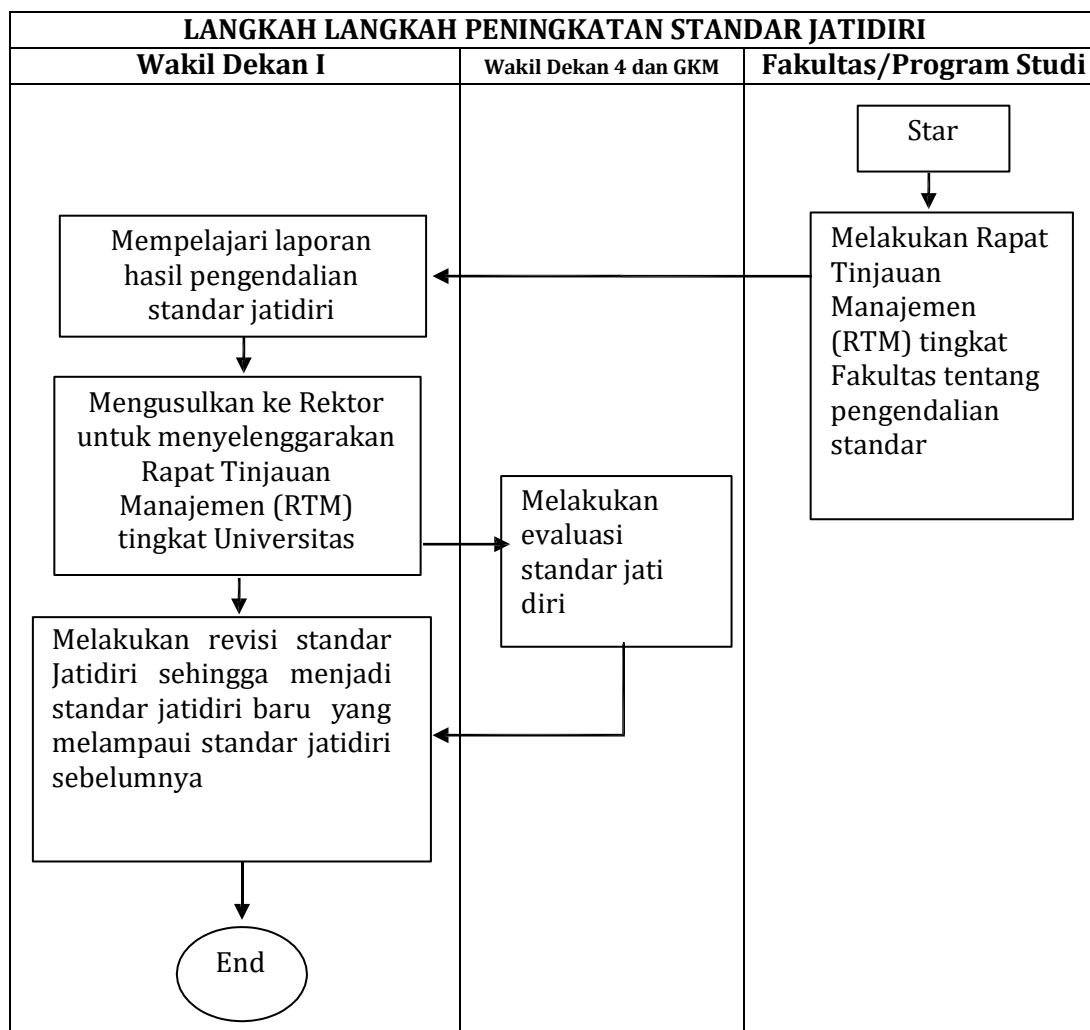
LANGKAH LANGKAH PENINGKATAN STANDAR JATIDIRI

| Wakil Dekan I | Wakil Dekan 4 dan GKM | Fakultas/Program Studi |
|---|---|---|

Star

Melakukan Rapat Tinjauan Manajemen (RTM) tingkat Fakultas tentang pengendalian standar

Mempelajari laporan hasil pengendalian standar jatidiri

Mengusulkan ke Rektor untuk menyelenggarakan Rapat Tinjauan Manajemen (RTM) tingkat Universitas

Melakukan evaluasi standar jati diri

Melakukan revisi standar Jatidiri sehingga menjadi standar jatidiri baru yang melampaui standar jatidiri sebelumnya

End